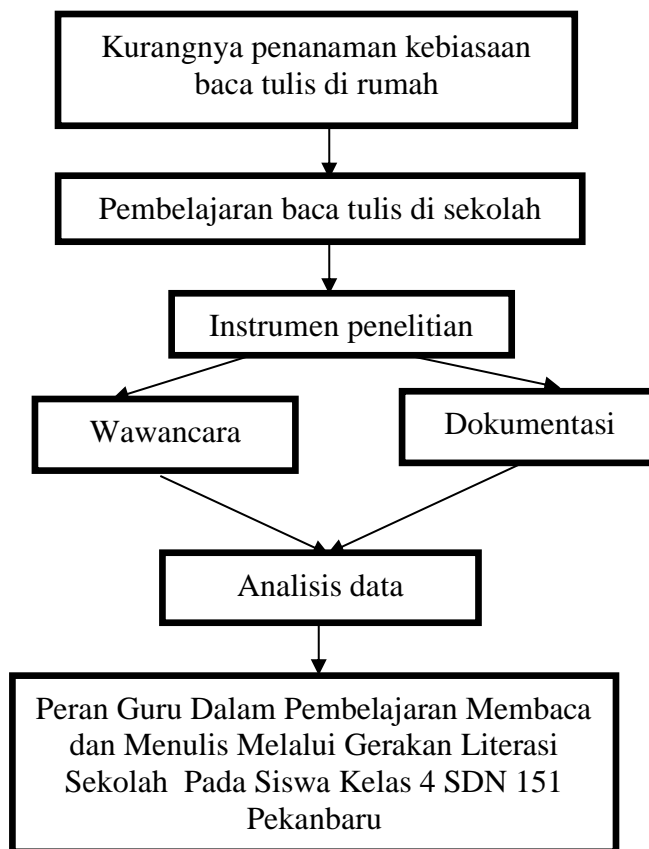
Kurangnya penanaman kebiasaan baca tulis di rumah

Pembelajaran baca tulis di sekolah

Instrumen penelitian

Wawancara

Dokumentasi

Analisis data

Peran Guru Dalam Pembelajaran Membaca dan Menulis Melalui Gerakan Literasi Sekolah Pada Siswa Kelas 4 SDN 151 Pekanbaru